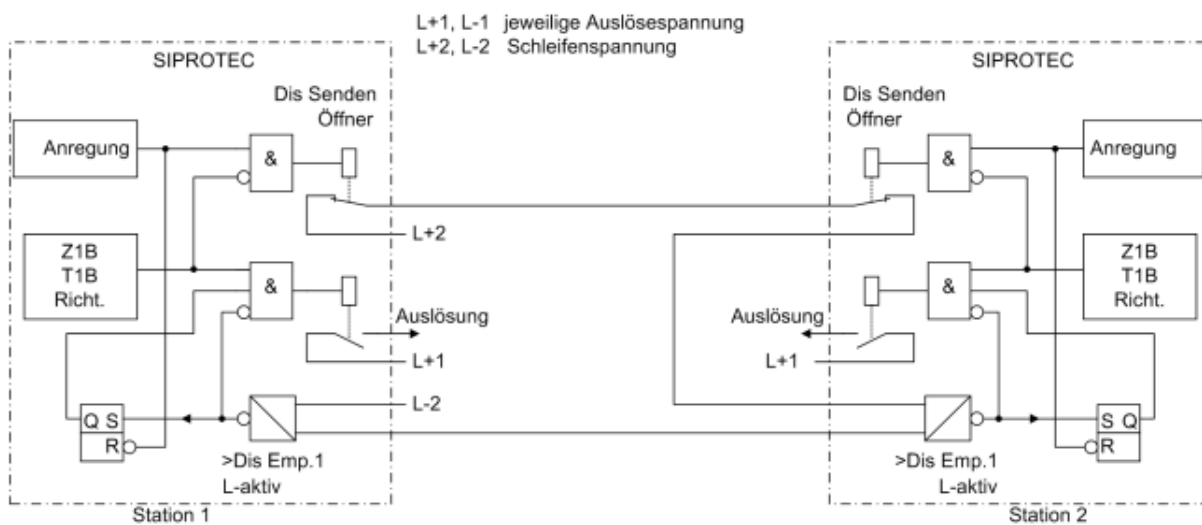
L+1, L-1 jeweilige Auslösespannung
L+2, L-2 Schleifenspannung

SIPROTEC

Dis Senden
Öffner

Anregung

&

L+2

Z1B
T1B
Richt.

&

Auslösung

L+1

L-2

Q S
R

>Dis Emp.1
L-aktiv

Station 1

SIPROTEC

Dis Senden
Öffner

&

Anregung

Z1B
T1B
Richt.

&

Auslösung

L+1

S Q
R

>Dis Emp.1
L-aktiv

Station 2